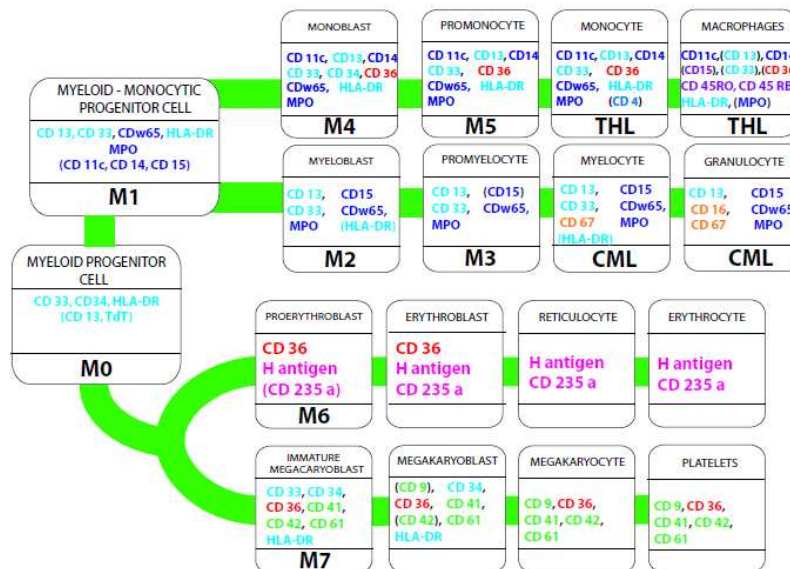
MONOBLAST
CD 11c, CD 13, CD 14
CD 33, CD 34, CD 36
CDw65, HLA-DR
MPO
M4

PROMONOCYTE
CD 11c, CD 13, CD 14
CD 33, CD 36
CDw65, HLA-DR
MPO
M5

MONOCYTE
CD 11c, CD 13, CD 14
CD 33, CD 36
CDw65, HLA-DR
MPO (CD 4)
THL

MACROPHAGES
CD11c, (CD 13), CD 14
(CD15), (CD 33), (CD 36)
CD 45RO, CD 45 RB
HLA-DR, (MPO)
THL

MYELOID - MONOCYTIC PROGENITOR CELL
CD 13, CD 33, CDw65, HLA-DR
MPO
(CD 11c, CD 14, CD 15)
M1

MYELOBLAST
CD 13, CD15
CD 33, CDw65,
MPO (HLA-DR)
M2

PROMYELOCYTE
CD 13, (CD15)
CD 33, CDw65,
MPO
M3

MYELOCYTE
CD 13, CD15
CD 33, CDw65,
CD 67 MPO
(HLA-DR)
CML

GRANULOCYTE
CD 13, CD15
CD 16, CDw65
CD 67 MPO
CML

MYELOID PROGENITOR CELL
CD 33, CD34, HLA-DR
(CD 13, TdT)
M0

PROERYTHROBLAST
CD 36
H antigen
(CD 235 a)
M6

ERYTHROBLAST
CD 36
H antigen
CD 235 a

RETICULOCYTE
H antigen
CD 235 a

ERYTHROCYTE
H antigen
CD 235 a

IMMATURE MEGACARYOBLAST
CD 33, CD 34,
CD 36, CD 41,
CD 42, CD 61
HLA-DR
M7

MEGAKARYOBLAST
(CD 9), CD 34,
CD 36, CD 41,
(CD 42), CD 61
HLA-DR

MEGAKARYOCYTE
CD 9, CD 36,
CD 41, CD 42,
CD 61

PLATELETS
CD 9, CD 36,
CD 41, CD 42,
CD 61